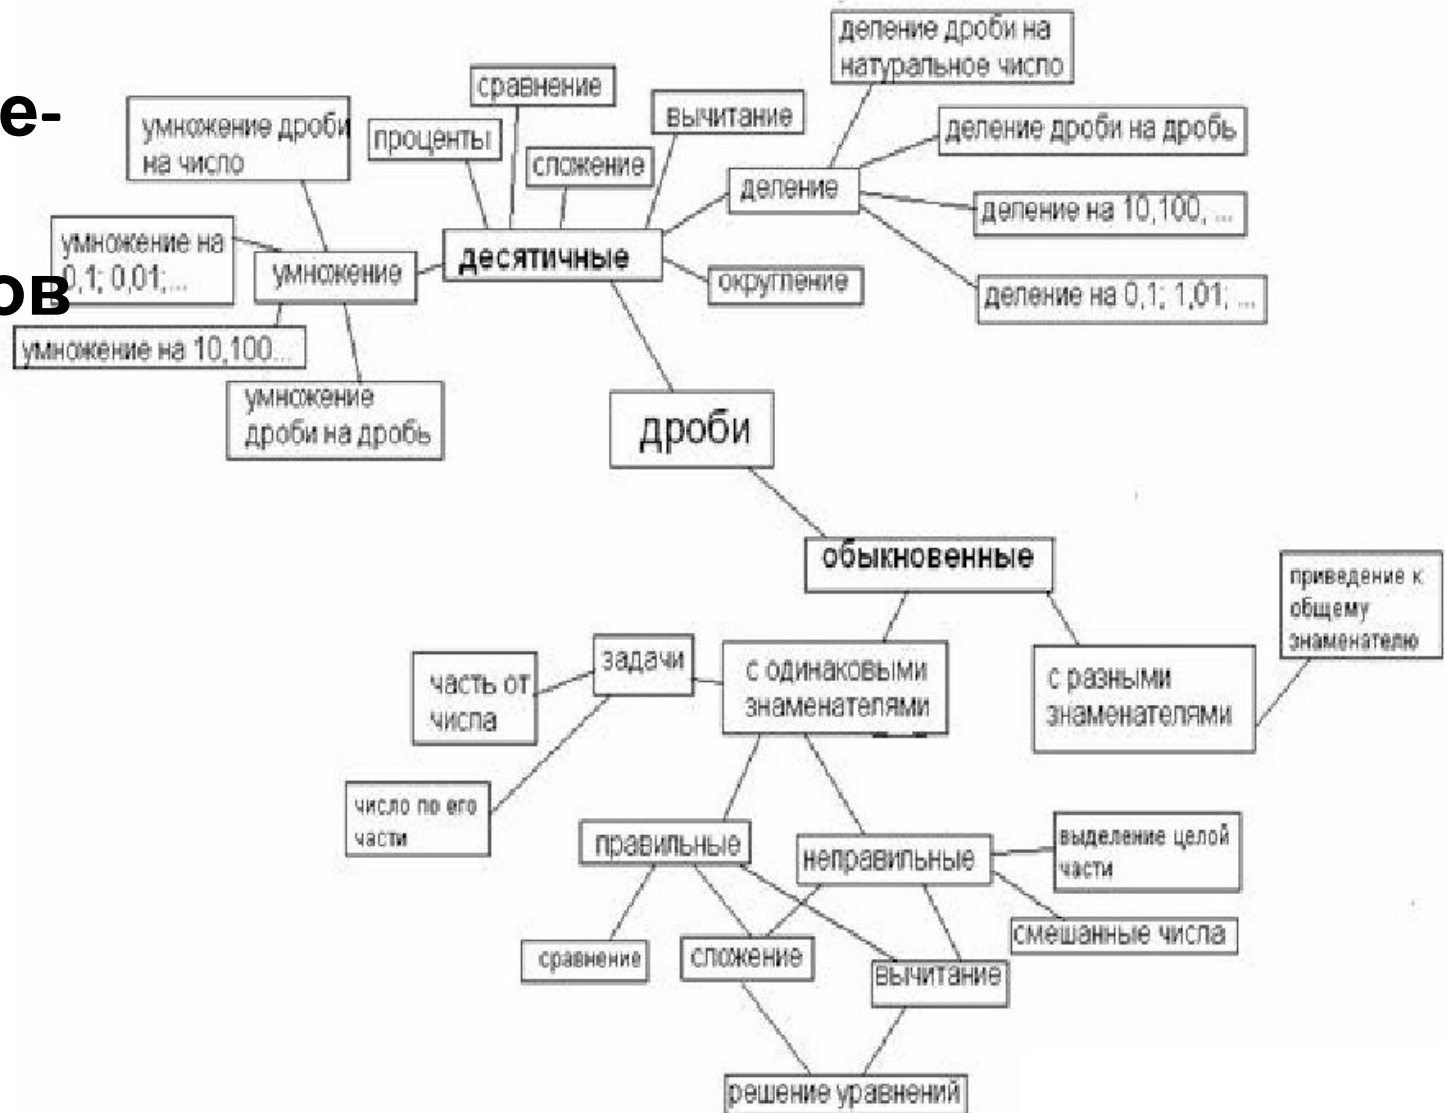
е-

ов

деление дроби на натуральное число

сравнение

умножение дроби на число

проценты

вычитание

деление дроби на дробь

сложение

деление

умножение на 0,1; 0,01;...

умножение

десятичные

деление на 10,100, ...

округление

деление на 0,1; 1,01; ...

умножение на 10,100...

умножение дроби на дробь

дроби

обыкновенные

приведение к общему знаменателю

задачи

часть от числа

с одинаковыми знаменателями

с разными знаменателями

число по его части

правильные

неправильные

выделение целой части

смешанные числа

сравнение

сложение

вычитание

решение уравнений